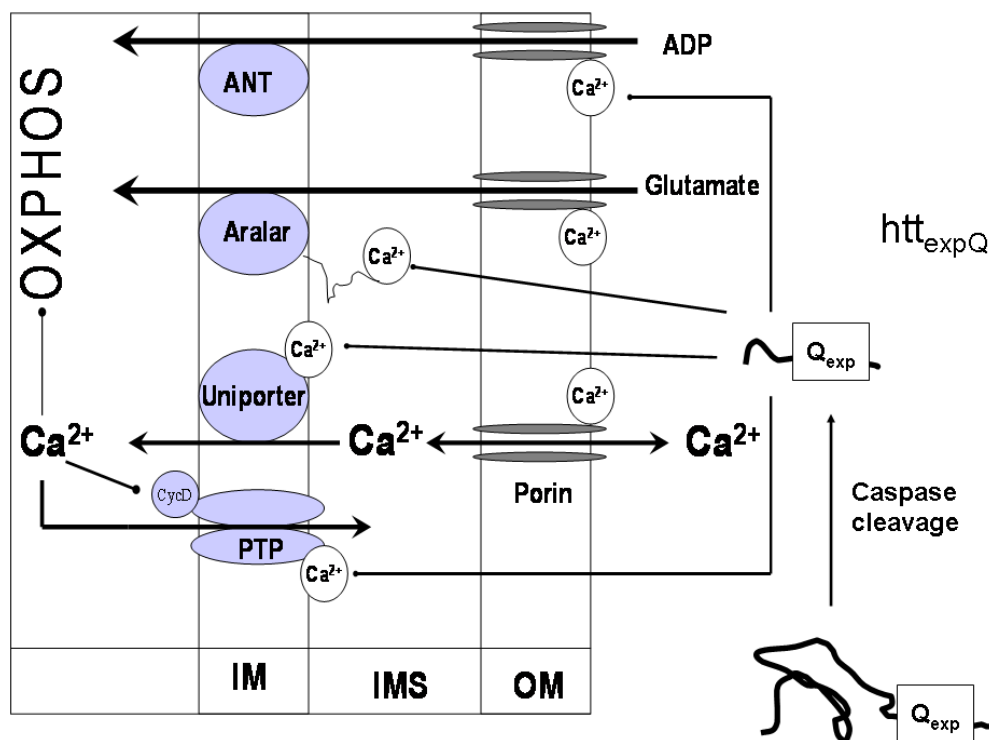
ADP

OXPHOS

ANT

$Ca^{2+}$

Glutamate

Aralar

$Ca^{2+}$

$Ca^{2+}$

$htt_{expQ}$

$Ca^{2+}$

$Q_{exp}$

Uniporter

$Ca^{2+}$

$Ca^{2+}$

$Ca^{2+}$

$Ca^{2+}$

CycD

Porin

Caspase cleavage

PTP

$Ca^{2+}$

IM

IMS

OM

$Q_{exp}$